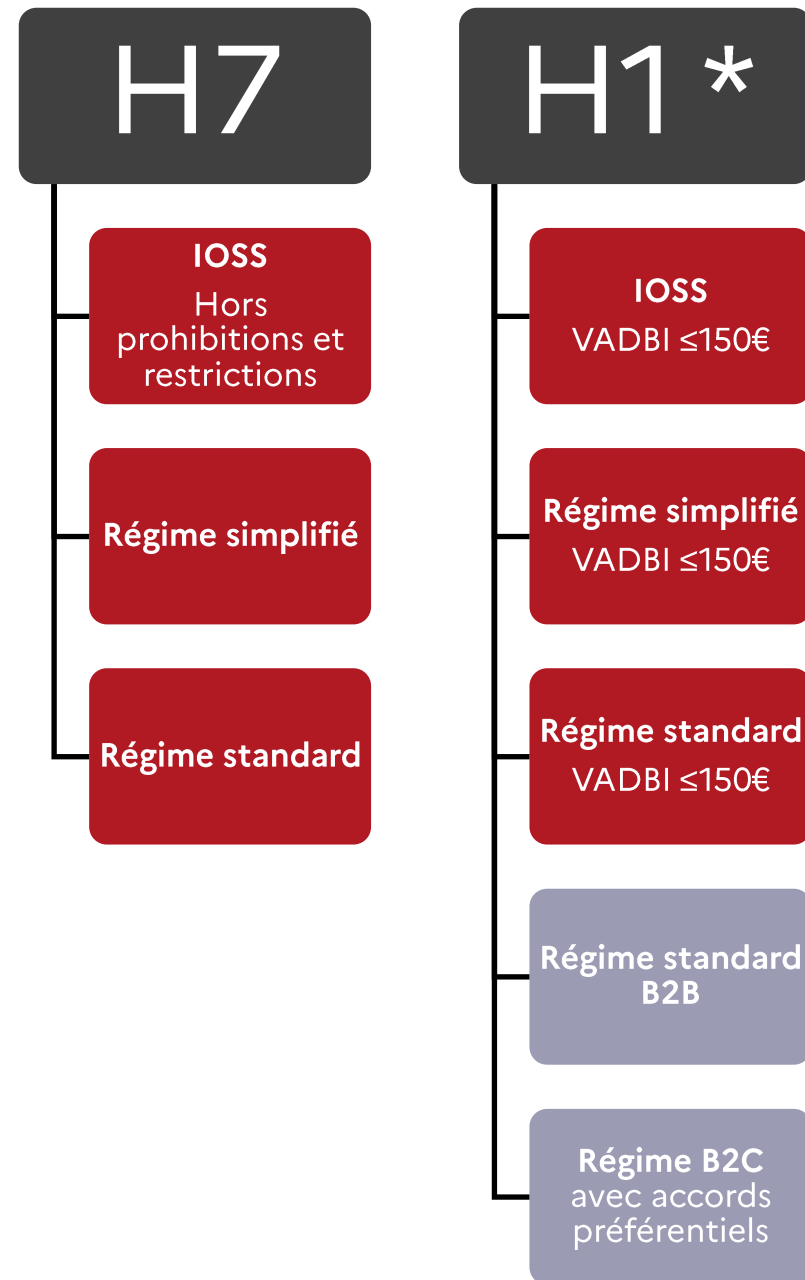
H7

IOSS
Hors prohibitions et restrictions

Régime simplifié

Régime standard

H1 *

IOSS
VADBI ≤150€

Régime simplifié
VADBI ≤150€

Régime standard
VADBI ≤150€

Régime standard
B2B

Régime B2C
avec accords préférentiels